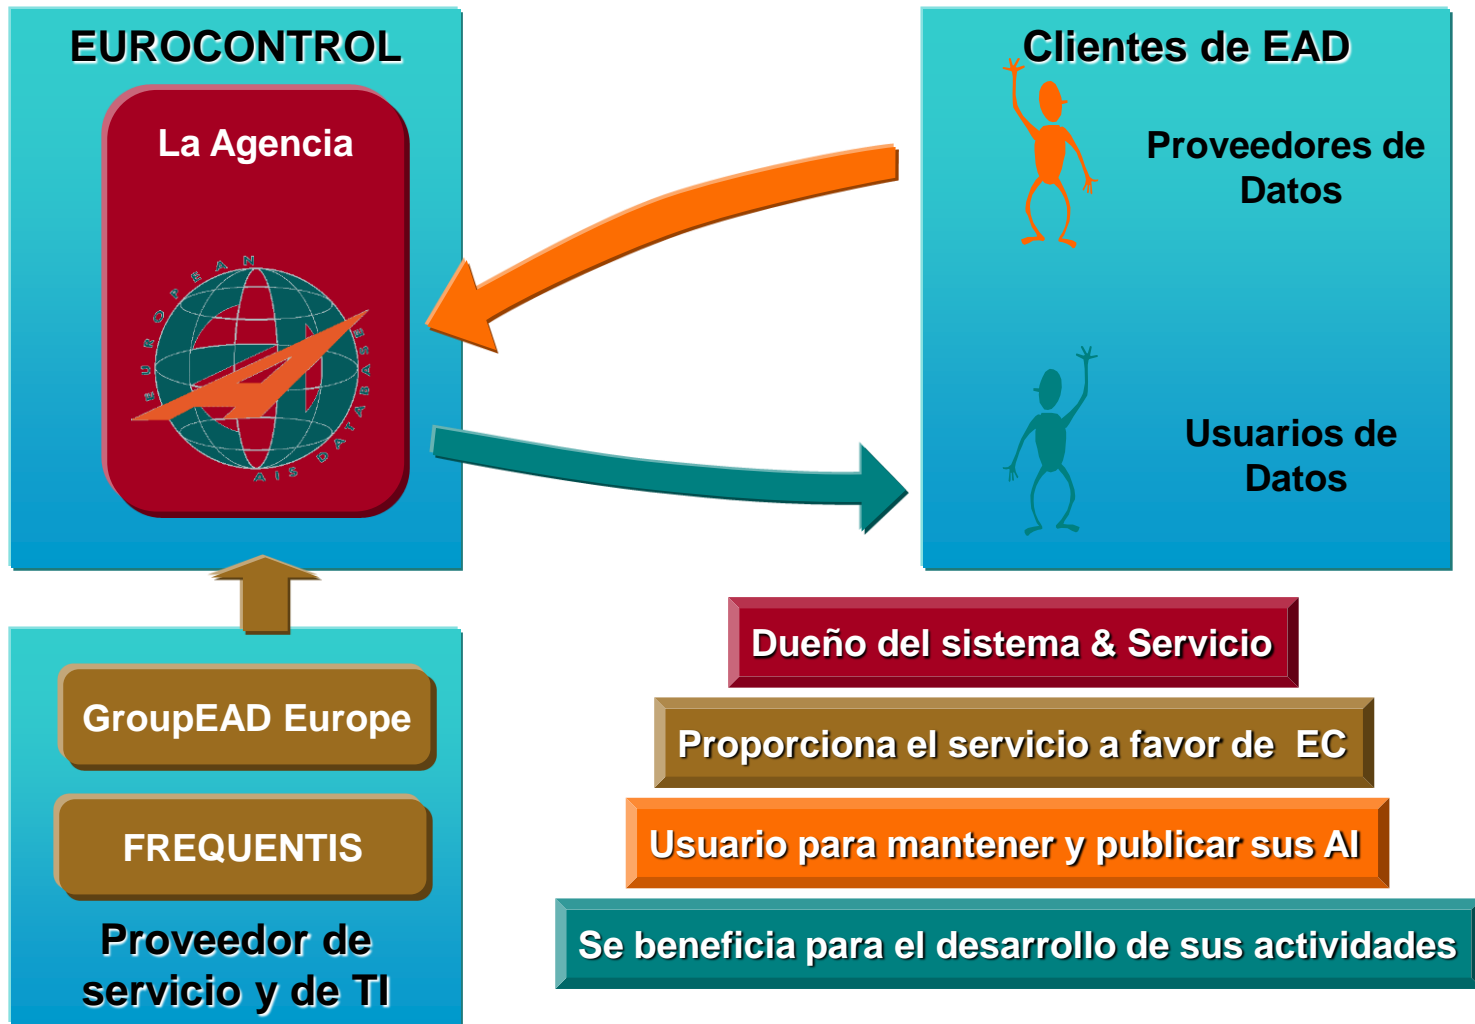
EUROCONTROL

La Agencia

EUROPEAN AIS DATABASE

Clientes de EAD

Proveedores de Datos

Usuarios de Datos

GroupEAD Europe

FREQUENTIS

Proveedor de servicio y de TI

Dueño del sistema & Servicio

Proporciona el servicio a favor de EC

Usuario para mantener y publicar sus AI

Se beneficia para el desarrollo de sus actividades